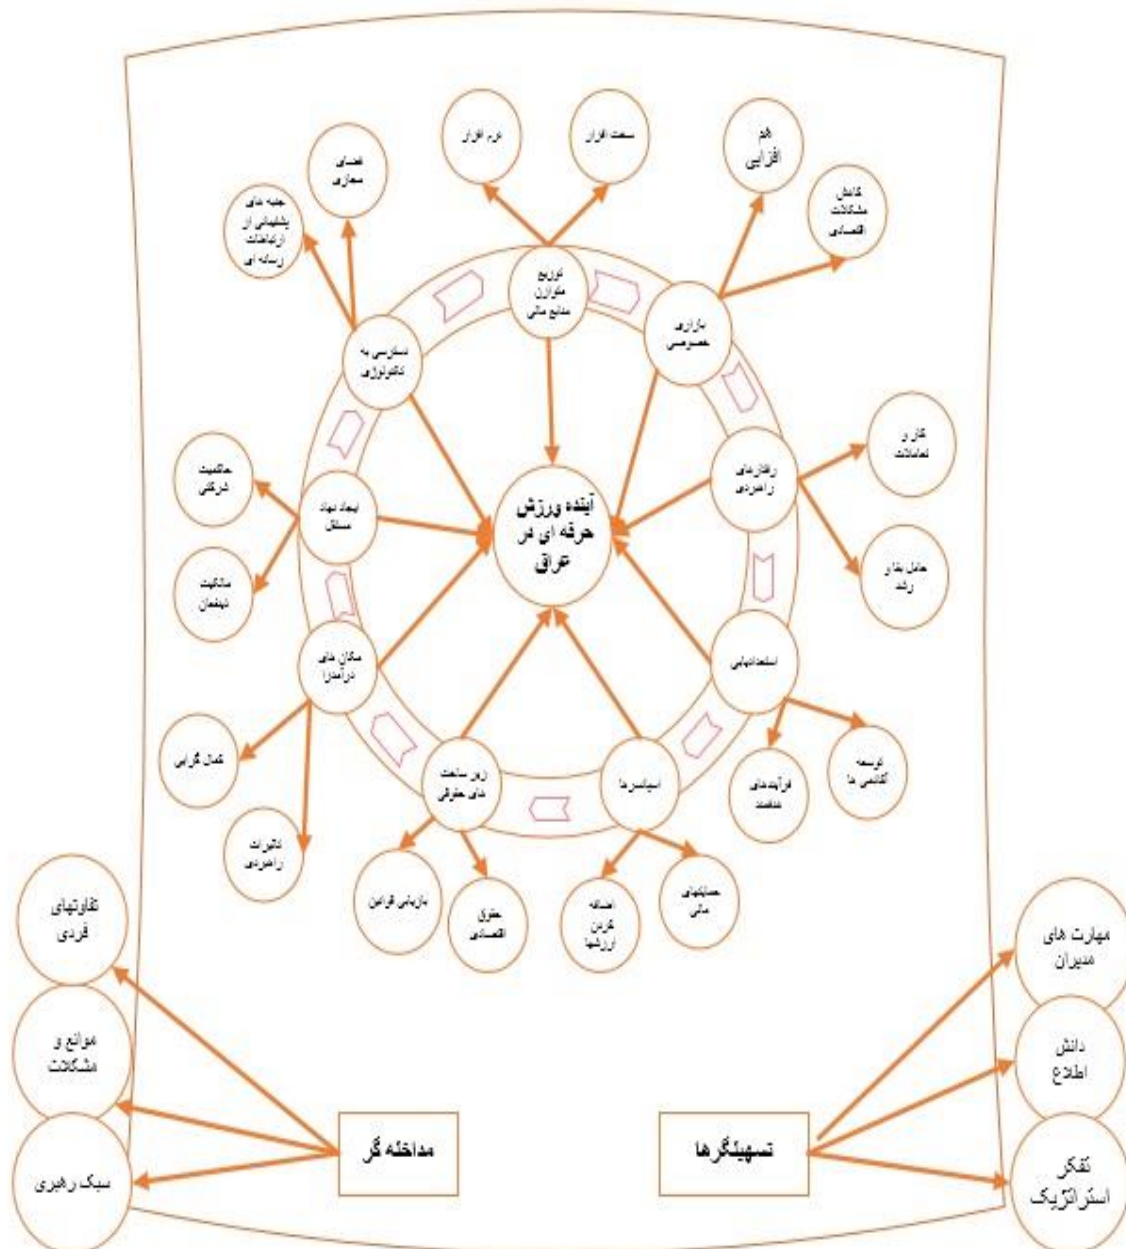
نرم افزار

سخت افزار

هم افزایی

کاهش مشکلات اقتصادی

فضای معماری

جنبه های پشتیبانی از ارتباطات رسانه ای

توزیع متوازن منابع مالی

بازاری خصوصی

دسترسی به تکنولوژی

کار و تعاملات

رفتارهای راهبردی

حاکمیت شرکتی

ایجاد نهاد مستقل

آینده ورزش حرفه ای در عراق

حامل بقا و رشد

مالکیت ذینفعان

مکان های درآمدزا

استعدادیابی

عمل گرایی

توسعه آکادمی ها

فرآیندهای منفعت

زیرساخت های حقوقی

سیاست ها

تاثیرات راهبردی

بازبینی قوانین

حقوق اقتصادی

اضافه کردن ارزشها

حمایتهای مالی

تفاوتهای فردی

مهارت های مدیران

موانع و مشکلات

دانش اطلاع

مداخله گر

تسهیلگرها

سبک رهبری

تفکر استراتژیک